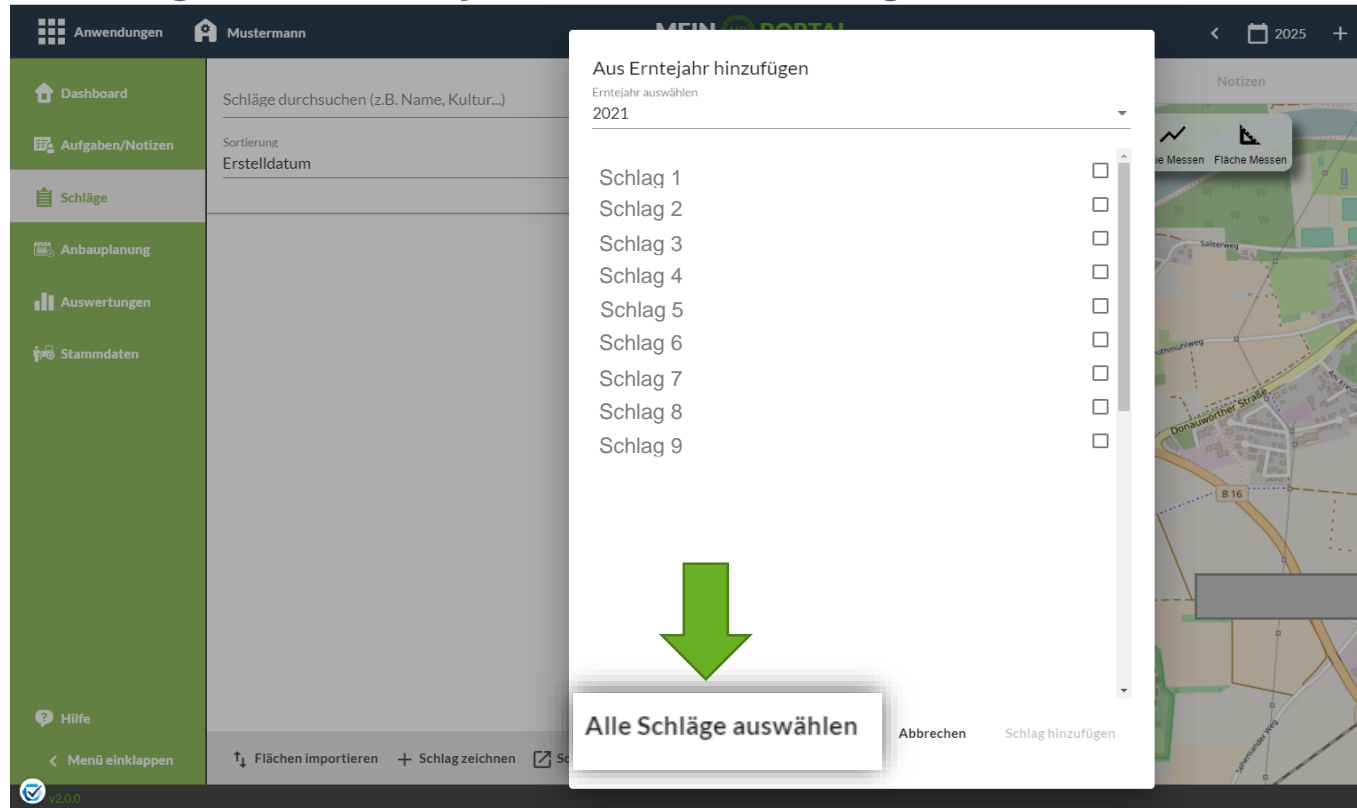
Anwendungen
Mustermann
MEIN PORTAL
2025 +

Dashboard
Aufgaben/Notizen
Schläge
Anbauplanung
Auswertungen
Stammdaten

Schläge durchsuchen (z.B. Name, Kultur...)
Sortierung
Erstelldatum

Notizen
Messen
Fläche Messen
Saliterweg
Donauwörther Straße
B 16

Aus Erntejahr hinzufügen
Erntejahr auswählen
2021

Schlag 1
Schlag 2
Schlag 3
Schlag 4
Schlag 5
Schlag 6
Schlag 7
Schlag 8
Schlag 9

Alle Schläge auswählen
Abbrechen
Schlag hinzufügen

Hilfe
Menü einklappen
Flächen importieren
Schlag zeichnen
v2.0.0